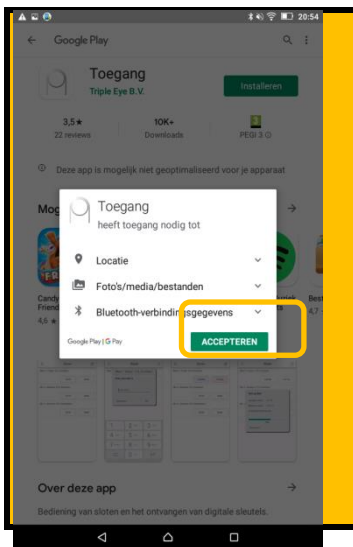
20:54

Google Play

Toegang
Triple Eye B.V.
Installeren

3,5★
22 reviews
10K+
Downloads
PEGI 3

Deze app is mogelijk niet geoptimaliseerd voor je apparaat

Mog

Toegang
heeft toegang nodig tot

Locatie
Foto's/media/bestanden
Bluetooth-verbindingsgegevens

Google Play | G Pay
ACCEPTEREN

Candy Friend
4,6
Best
4,7

Over deze app
Bediening van sloten en het ontvangen van digitale sleutels.